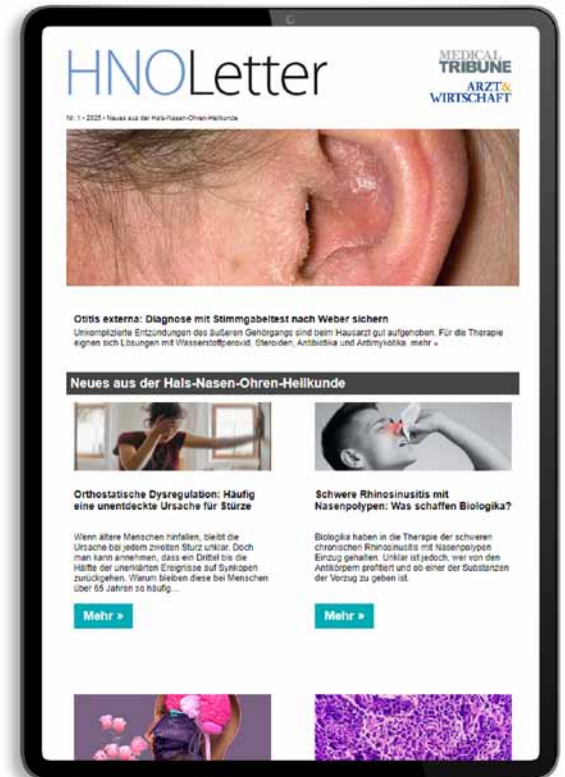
HNOLetter

MEDICAL TRIBUNE
ARZT & WIRTSCHAFT

Nr. 1 • 2025 • Neues aus der Hals-Nasen-Ohren-Heilkunde

Otitis externa: Diagnose mit Stimmgabeltest nach Weber sichern

Unkomplizierte Entzündungen des äußeren Gehörgangs sind beim Hausarzt gut aufgehoben. Für die Therapie eignen sich Lösungen mit Wasserstoffperoxid, Steroiden, Antibiotika und Antimykotika. mehr »

Neues aus der Hals-Nasen-Ohren-Heilkunde

Orthostatische Dysregulation: Häufig eine unentdeckte Ursache für Stürze

Wenn ältere Menschen hinfallen, bleibt die Ursache bei jedem zweiten Sturz unklar. Doch man kann annehmen, dass ein Drittel bis die Hälfte der unerklärten Ereignisse auf Synkopen zurückgehen. Warum bleiben diese bei Menschen über 65 Jahren so häufig...

Mehr »

Schwere Rhinosinusitis mit Nasenpolypen: Was schaffen Biologika?

Biologika haben in die Therapie der schweren chronischen Rhinosinusitis mit Nasenpolypen Einzug gehalten. Unklar ist jedoch, wer von den Antikörpern profitiert und ob einer der Substanzen der Vorzug zu geben ist.

Mehr »